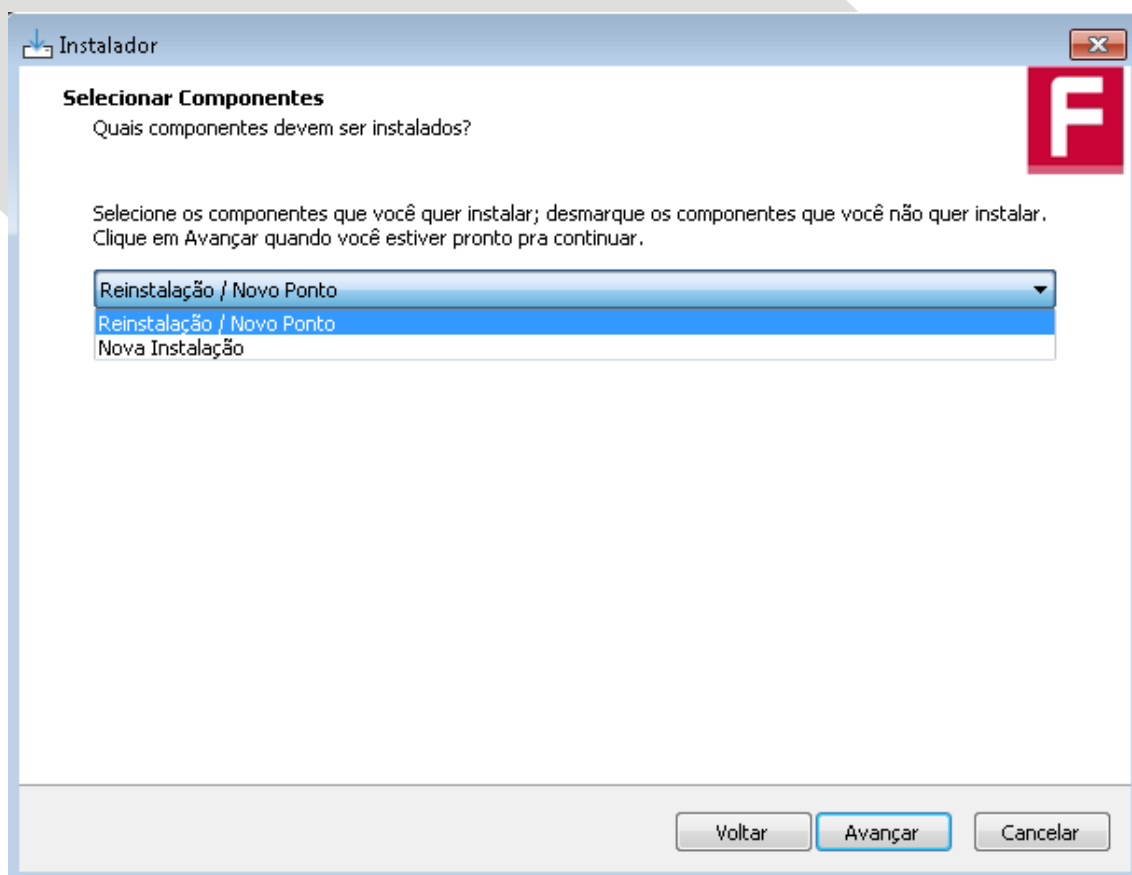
Instalador

Selecionar Componentes
Quais componentes devem ser instalados?

F

Selecione os componentes que você quer instalar; desmarque os componentes que você não quer instalar. Clique em Avançar quando você estiver pronto pra continuar.

Reinstalação / Novo Ponto
Reinstalação / Novo Ponto
Nova Instalação

Voltar
Avançar
Cancelar